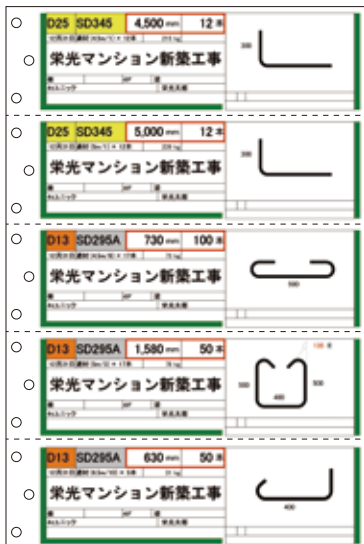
D25 SD345 4,500 mm 12 本

栄光マンション新築工事

300

D25 SD345 5,000 mm 12 本

栄光マンション新築工事

300

D13 SD295A 730 mm 100 本

栄光マンション新築工事

500

D13 SD295A 1,580 mm 50 本

栄光マンション新築工事

135

500

500

400

D13 SD295A 630 mm 50 本

栄光マンション新築工事

400